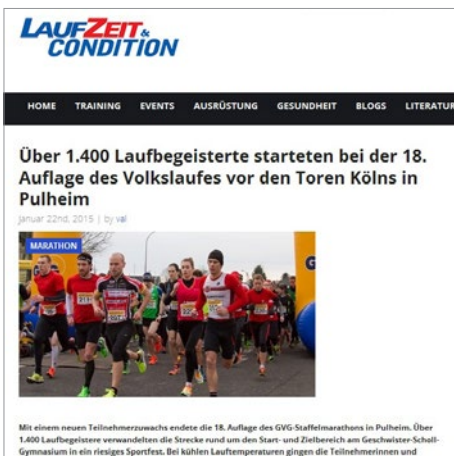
LAUFZEIT & CONDITION

HOME TRAINING EVENTS AUSRÜSTUNG GESUNDHEIT BLOGS LITERATUR

Über 1.400 Laufbegeisterte starteten bei der 18. Auflage des Volkslaufes vor den Toren Kölns in Pulheim

Januar 22nd, 2015 | by val

MARATHON

Mit einem neuen Teilnehmerzuwachs endete die 18. Auflage des GVG-Staffelmarathons in Pulheim. Über 1.400 Laufbegeisterte verwandelten die Strecke rund um den Start- und Zielbereich am Geschwister-Scholl-Gymnasium in ein riesiges Sportfest. Bei kühlen Lauftemperaturen gingen die Teilnehmerinnen und